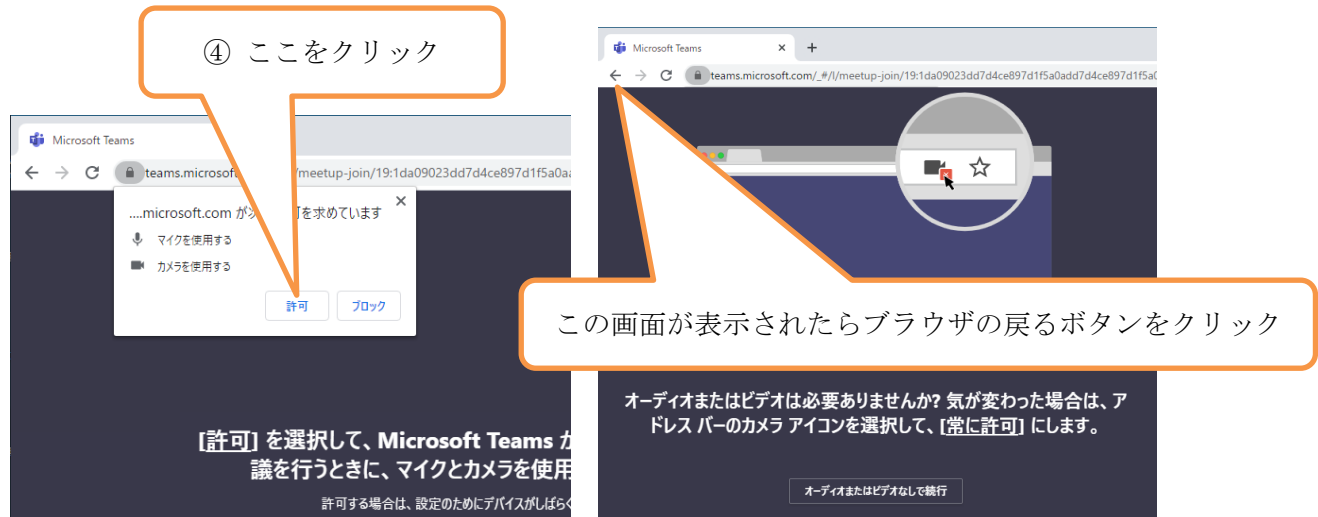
④ ここをクリック

Microsoft Teams

teams.microsof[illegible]/meetup-join/19:1da09023dd7d4ce897d1f5a0a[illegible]

....microsoft.com が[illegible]可を求めています

マイクを使用する

カメラを使用する

許可

ブロック

[許可] を選択して、Microsoft Teams か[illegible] 議を行うときに、マイクとカメラを使用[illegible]

許可する場合は、設定のためにデバイスがしばらく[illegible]

Microsoft Teams

teams.microsoft.com/_#/l/meetup-join/19:1da09023dd7d4ce897d1f5a0add7d4ce897d1f5a0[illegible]

この画面が表示されたらブラウザの戻るボタンをクリック

オーディオまたはビデオは必要ありませんか? 気が変わった場合は、アドレス バーのカメラ アイコンを選択して、[常に許可] にします。

オーディオまたはビデオなしで続行